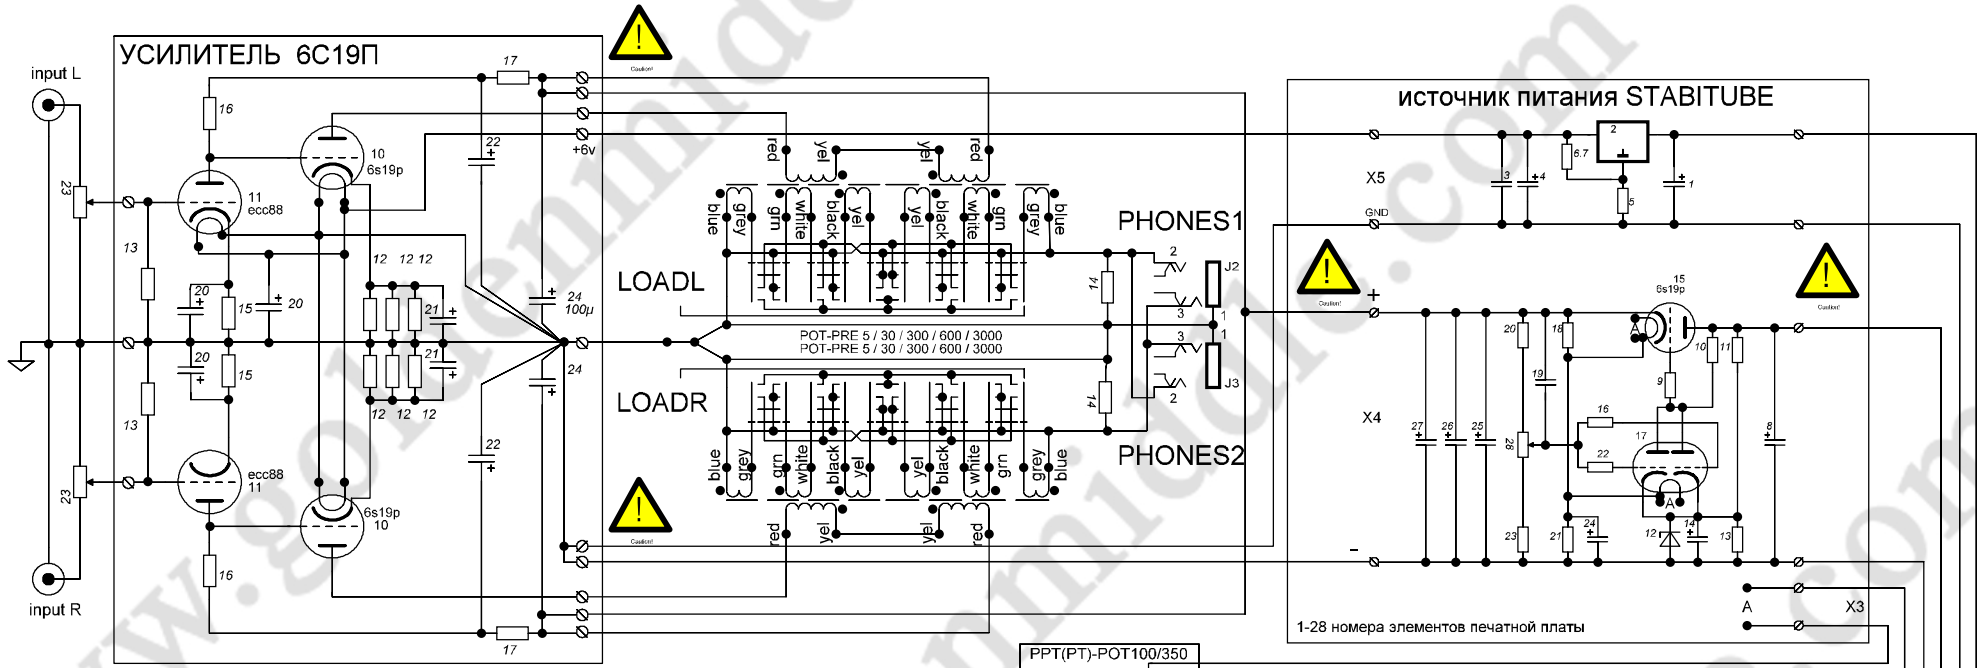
input L

УСИЛИТЕЛЬ 6С19П

16

10
6s19p

11
ecc88

23

13

20

15

20

12 12 12

21

21

20

15

13

12 12 12

ecc88
11

23

6s19p
10

16

input R

17

22

24
100µ

24

22

17

+6v

Caution!

Caution!

red yel yel red

blue grey grn white black yel yel black white grn grey blue

LOADL

POT-PRE 5 / 30 / 300 / 600 / 3000
POT-PRE 5 / 30 / 300 / 600 / 3000

LOADR

blue grey grn white black yel yel black white grn grey blue

red yel yel red

PHONES1

14

2
J2
3
1
1
3
J3
2

14

PHONES2

источник питания STABITUBE

X5

GND

3 4 6.7 2 5 1

Caution!

+

15
6s19p

Caution!

20 18 A

19

10 11

9

X4

27 26 25

28

16

22

17

8

A

23 21 24 12 14 13

-

A X3

1-28 номера элементов печатной платы

PPT(PT)-POT100/350